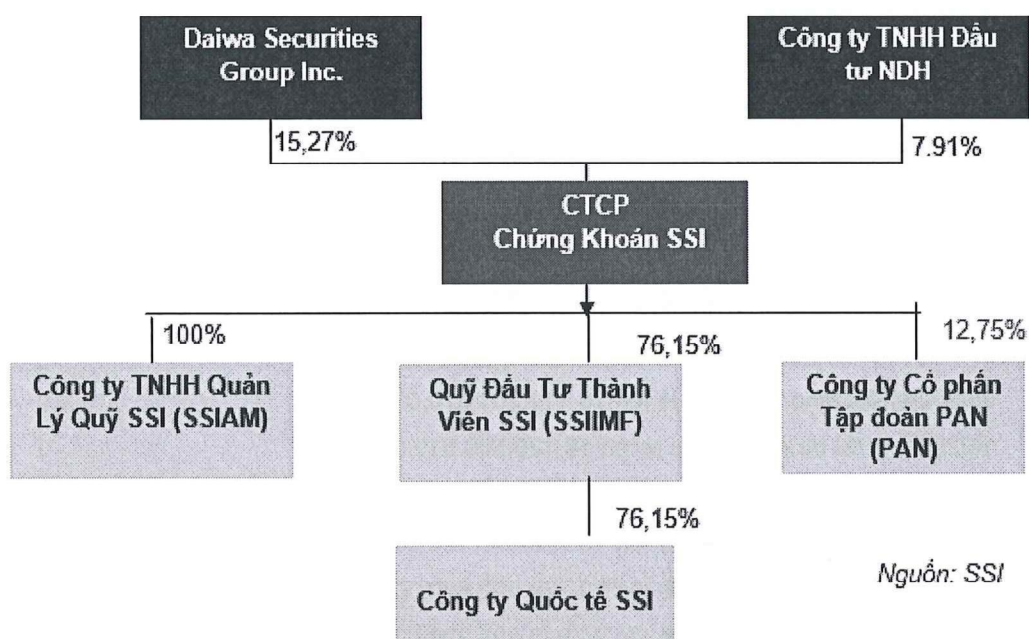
Daiwa Securities Group Inc.

Công ty TNHH Đầu tư NDH

15,27%

7.91%

CTCP Chứng Khoán SSI

100%

76,15%

12,75%

Công ty TNHH Quản Lý Quỹ SSI (SSIAM)

Quỹ Đầu Tư Thành Viên SSI (SSIIMF)

Công ty Cổ phần Tập đoàn PAN (PAN)

76,15%

Công ty Quốc tế SSI

Nguồn: SSI